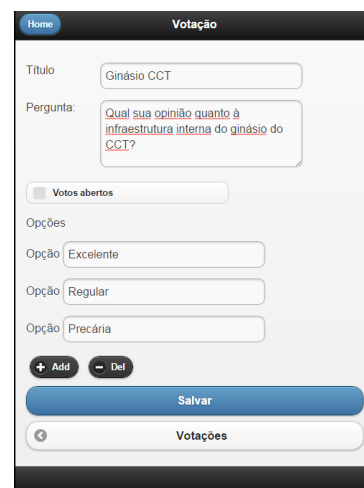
Home
Votação

Título
Ginásio CCT

Pergunta:
Qual sua opinião quanto à infraestrutura interna do ginásio do CCT?

Votos abertos

Opções

Opção Excelente

Opção Regular

Opção Precária

Add
Del

Salvar

Votações